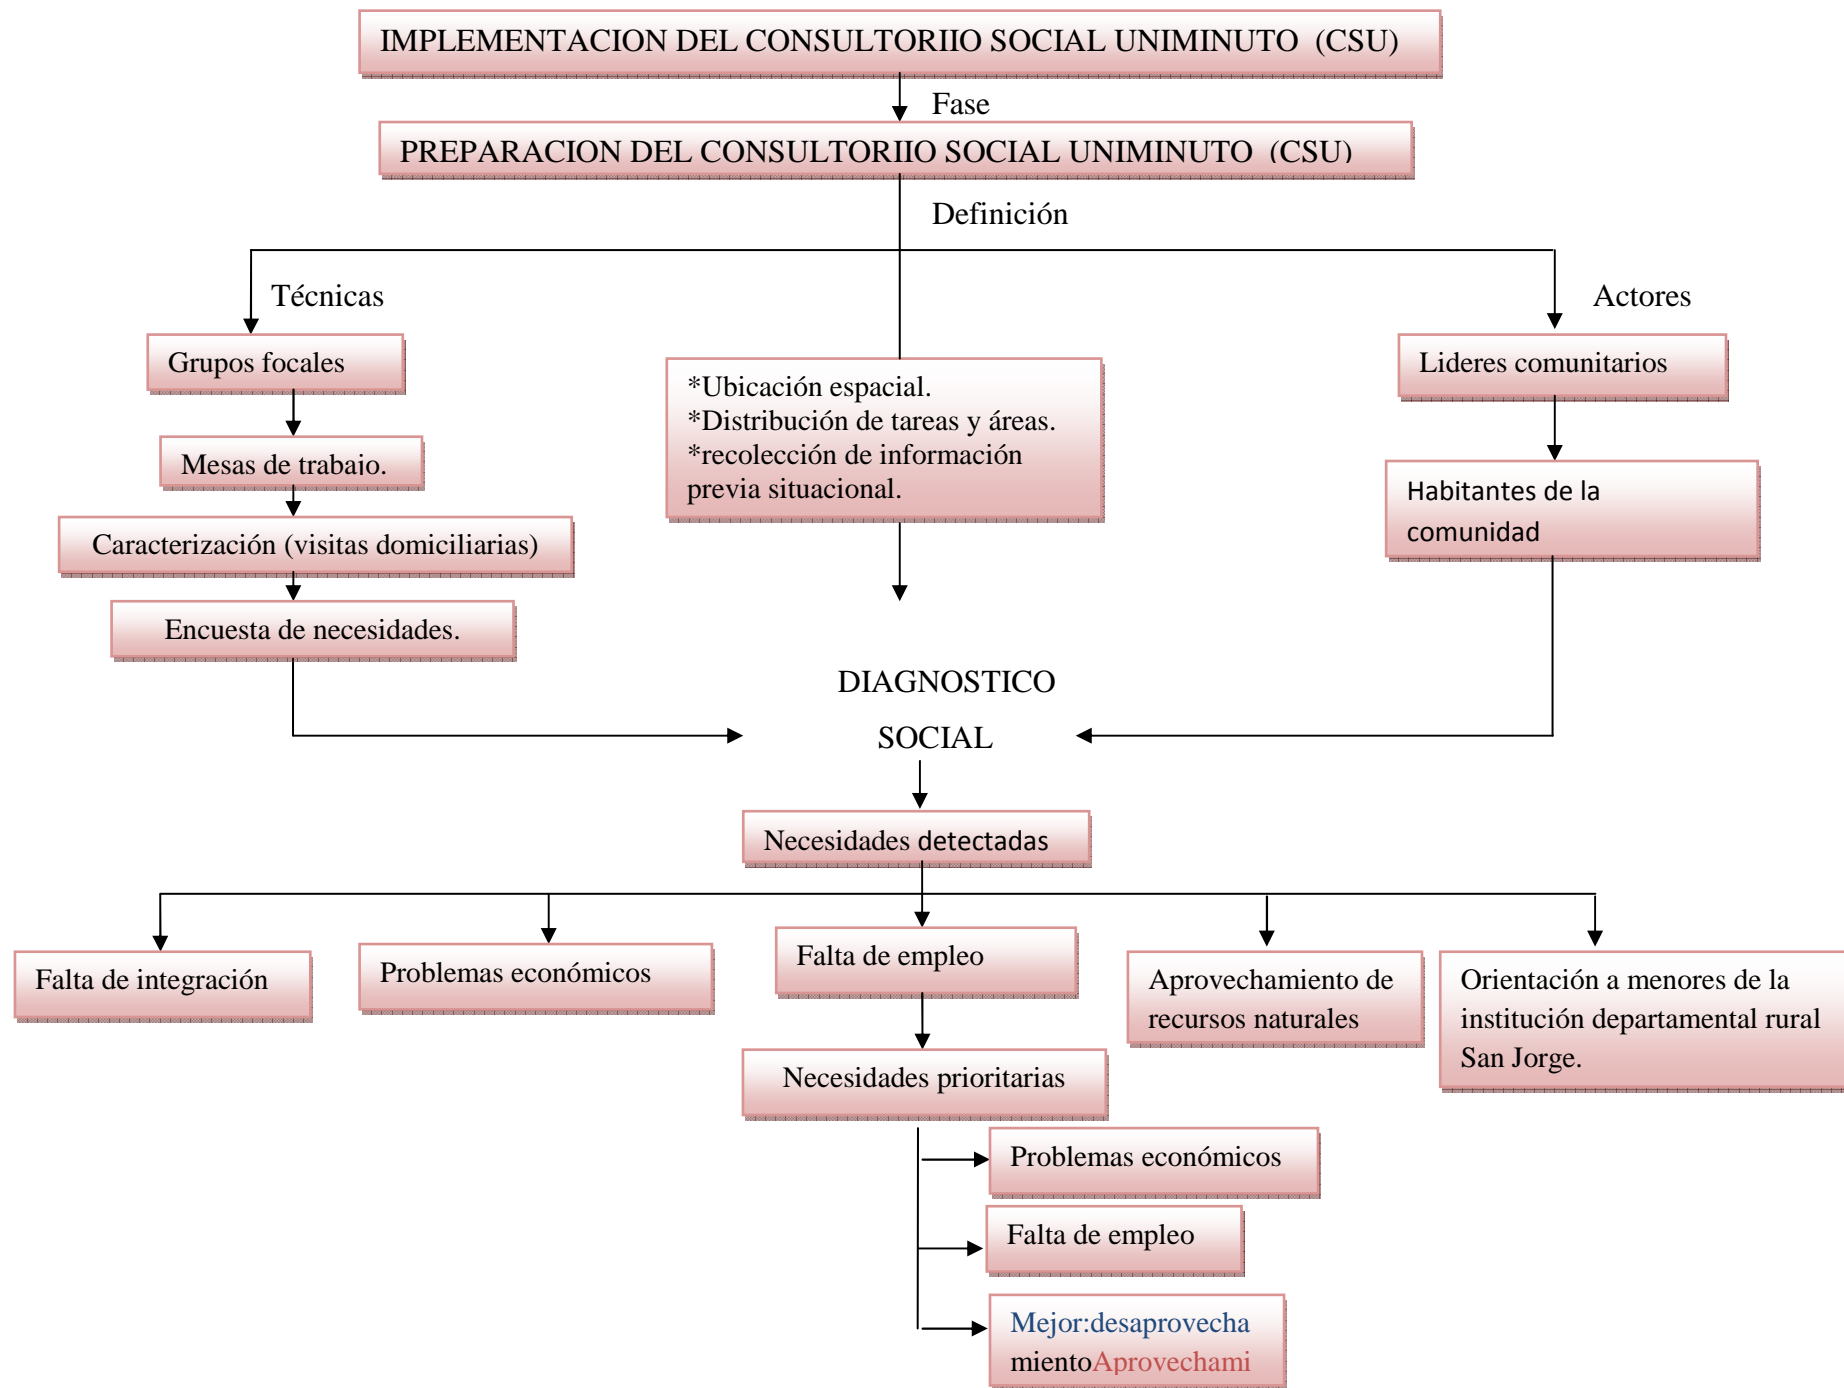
IMPLEMENTACION DEL CONSULTORIIO SOCIAL UNIMINUTO (CSU)

Fase

PREPARACION DEL CONSULTORIIO SOCIAL UNIMINUTO (CSU)

Definición

Técnicas

Actores

Grupos focales

Mesas de trabajo.

Caracterización (visitas domiciliarias)

Encuesta de necesidades.

*Ubicación espacial.
*Distribución de tareas y áreas.
*recolección de información previa situacional.

Lideres comunitarios

Habitantes de la comunidad

DIAGNOSTICO SOCIAL

Necesidades detectadas

Falta de integración

Problemas económicos

Falta de empleo

Aprovechamiento de recursos naturales

Orientación a menores de la institución departamental rural San Jorge.

Necesidades prioritarias

Problemas económicos

Falta de empleo

Mejor:desaprovechamientoAprovechami